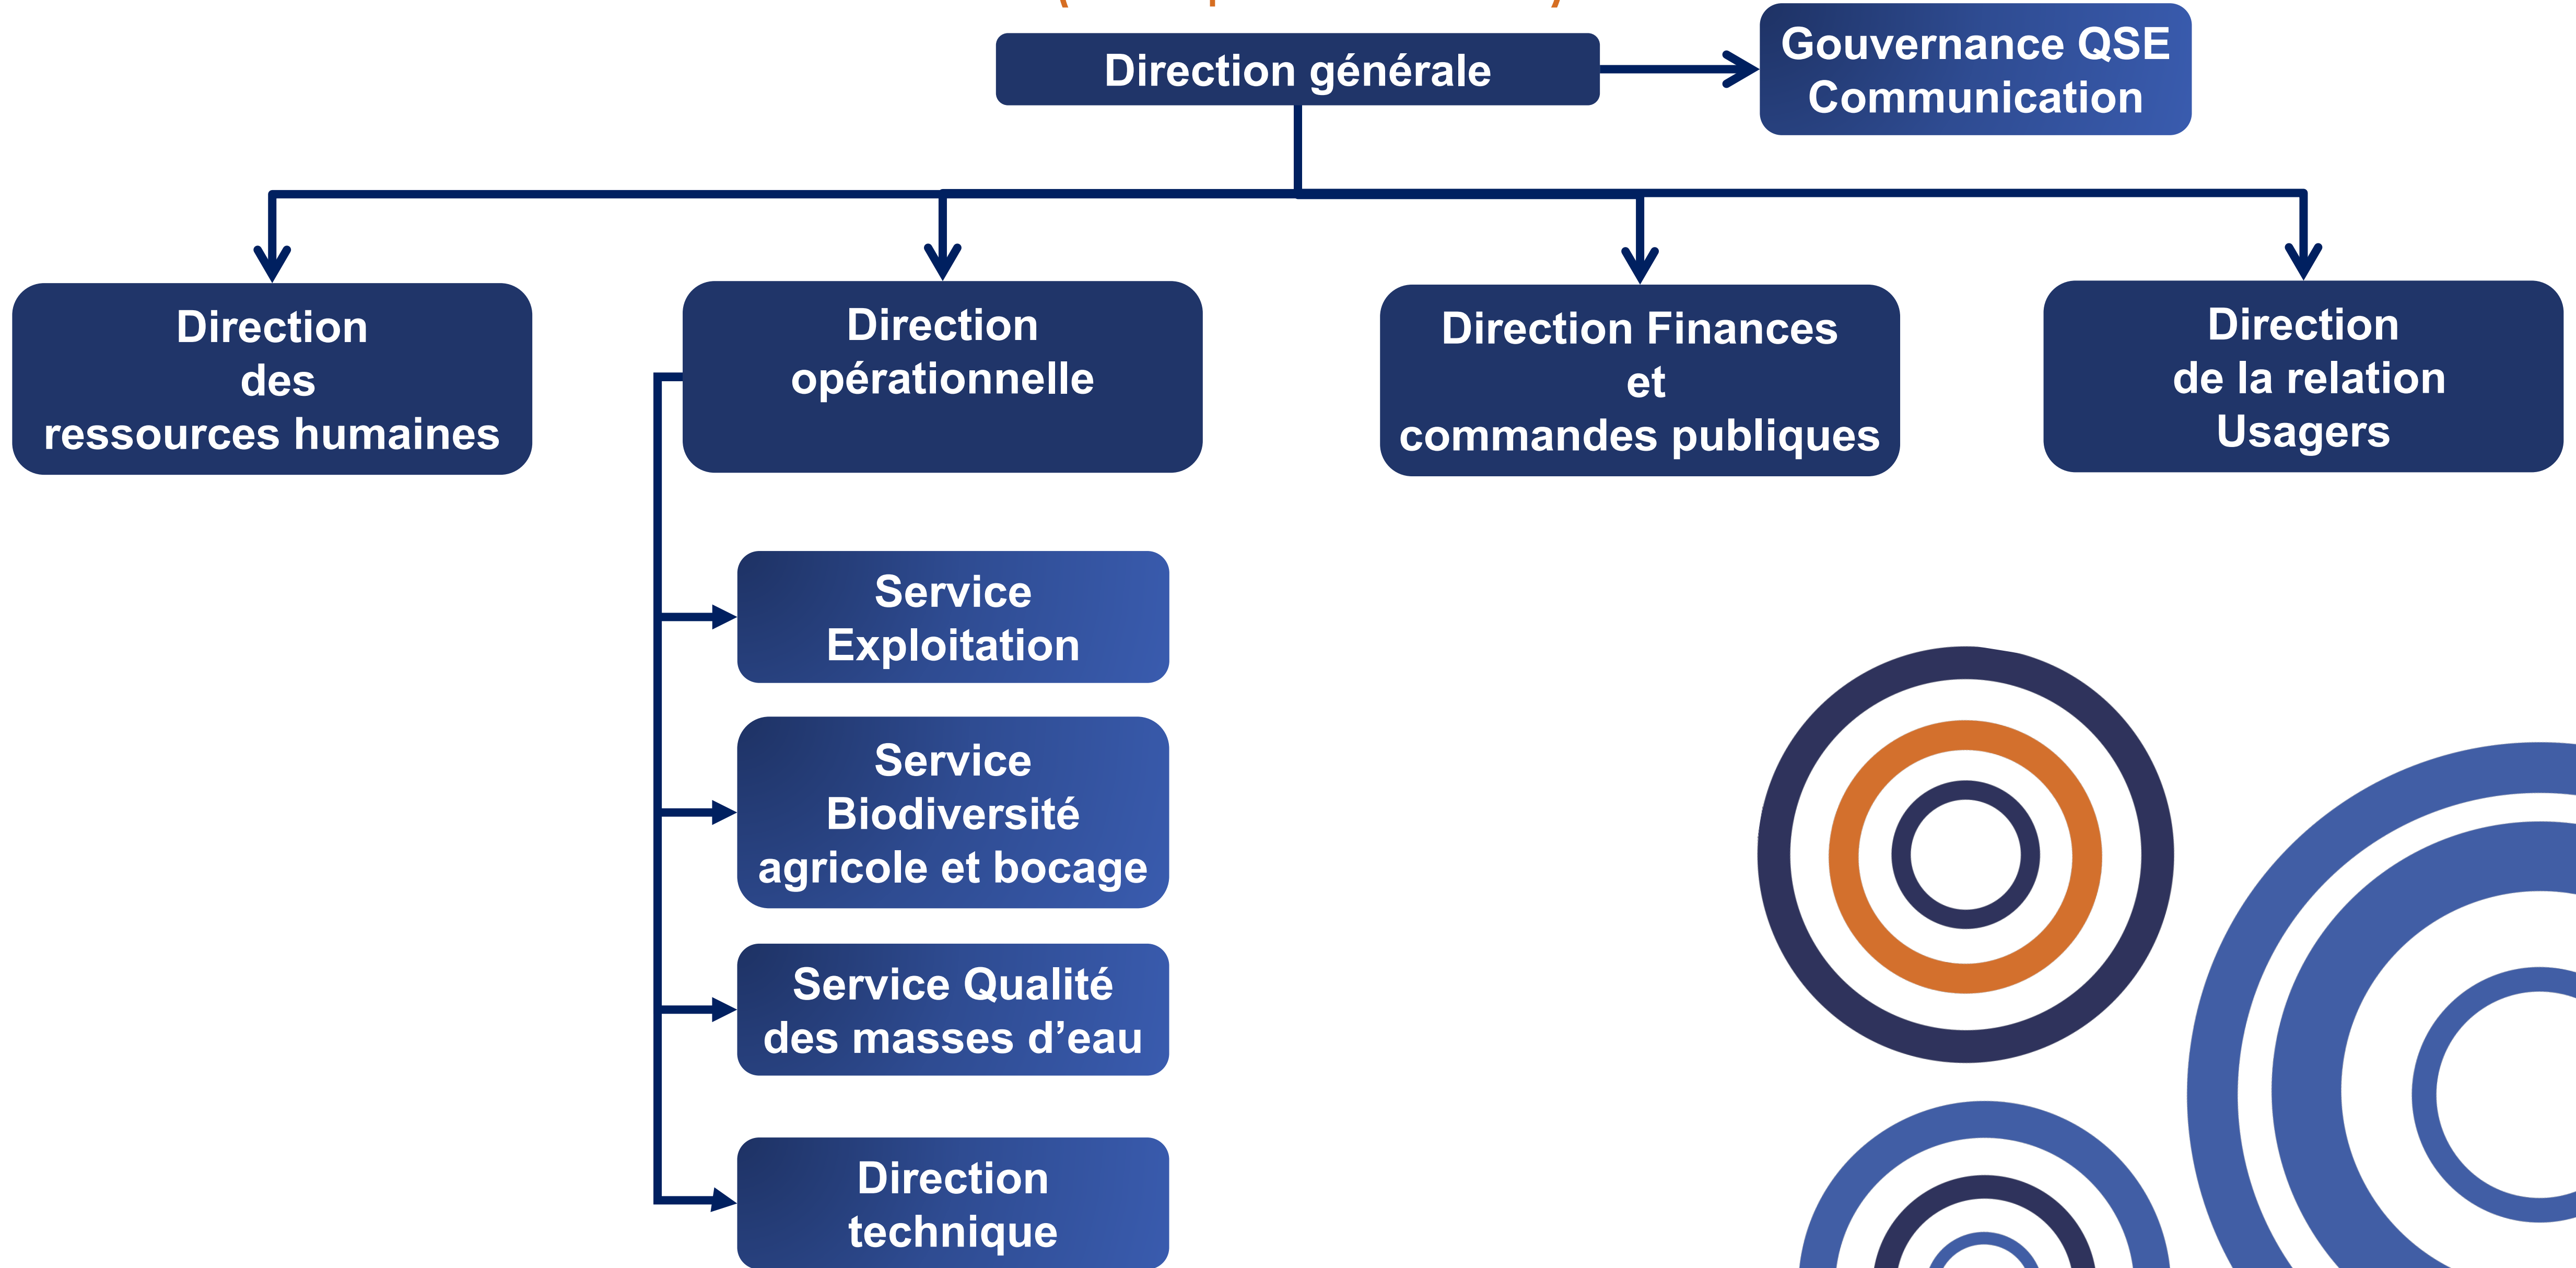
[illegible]

Direction générale

Gouvernance QSE Communication

Direction des ressources humaines

Direction opérationnelle

Direction Finances et commandes publiques

Direction de la relation Usagers

Service Exploitation

Service Biodiversité agricole et bocage

Service Qualité des masses d’eau

Direction technique